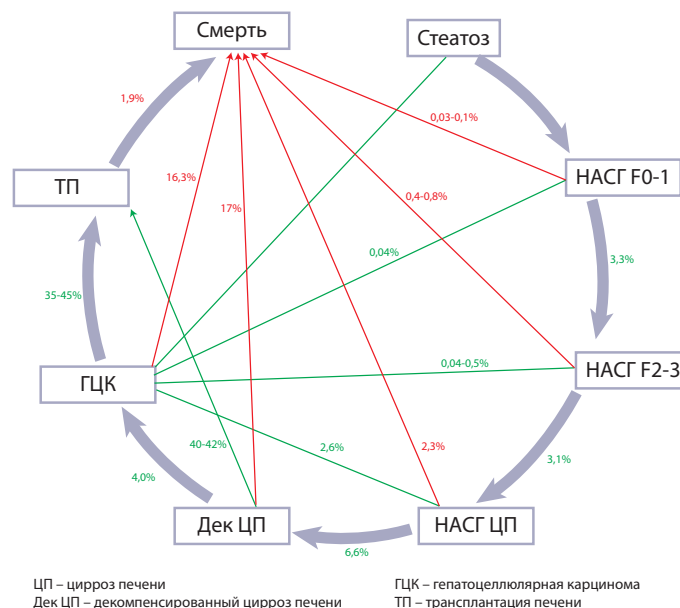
Смерть
Стеатоз
0,03-0,1%
1,9%
НАСГ F0-1
ТП
16,3%
17%
0,4-0,8%
0,04%
3,3%
35-45%
НАСГ F2-3
0,04-0,5%
ГЦК
40-42%
2,6%
2,3%
3,1%
4,0%
Дек ЦП
НАСГ ЦП
6,6%

ЦП – цирроз печени
Дек ЦП – декомпенсированный цирроз печени

ГЦК – гепатоцеллюлярная карцинома
ТП – трансплантация печени